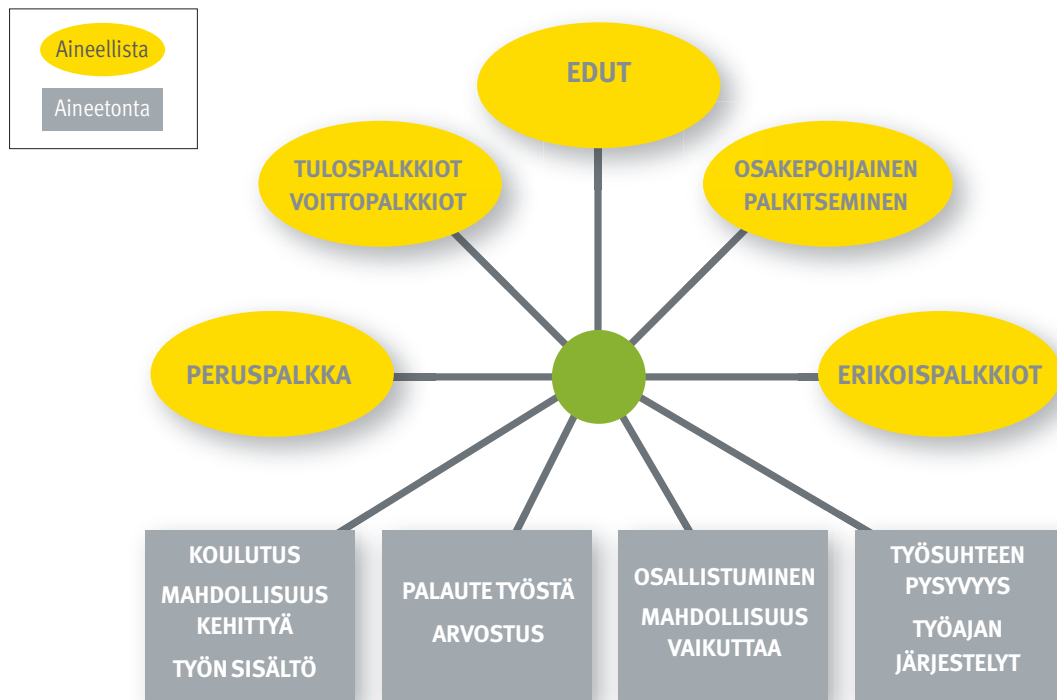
Aineellista
Aineetonta

EDUT

TULOSPALKKIOT
VOITTOPALKKIOT

OSAKEPOHJAINEN
PALKITSEMINEN

PERUSPALKKA

ERIKOISPALKKIOT

KOULUTUS
MAHDOLLISUUS KEHITTYÄ
TYÖN SISÄLTÖ

PALAUTE TYÖSTÄ
ARVOSTUS

OSALLISTUMINEN
MAHDOLLISUUS VAIKUTTAA

TYÖSUHTEEN PYSYVYYS
TYÖAJAN JÄRJESTELYT